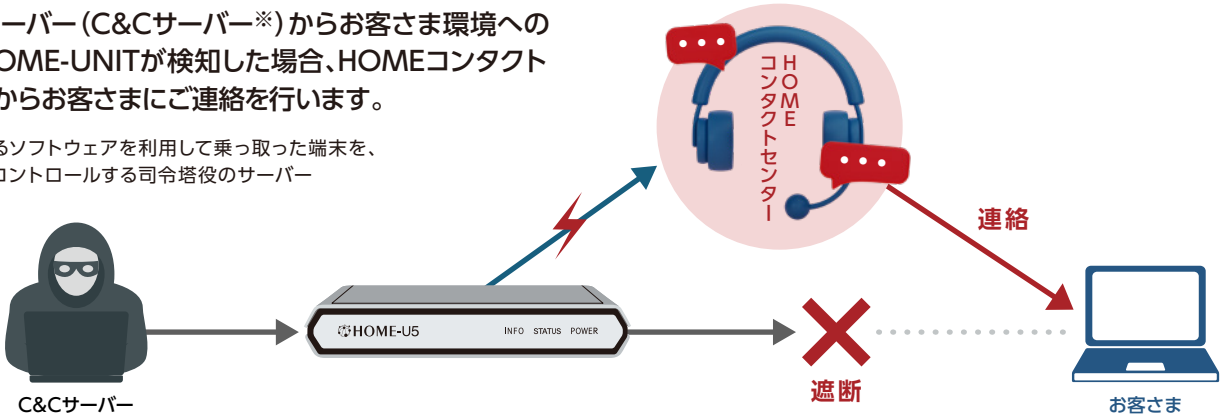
ーバー(C&Cサーバー※)からお客さま環境への
OME-UNITが検知した場合、HOMEコンタクト
からお客さまにご連絡を行います。

るソフトウェアを利用して乗っ取った端末を、
コントロールする司令塔役のサーバー

HOMEコンタクトセンター

連絡

C&Cサーバー

HOME-U5

INFO STATUS POWER

遮断

お客さま